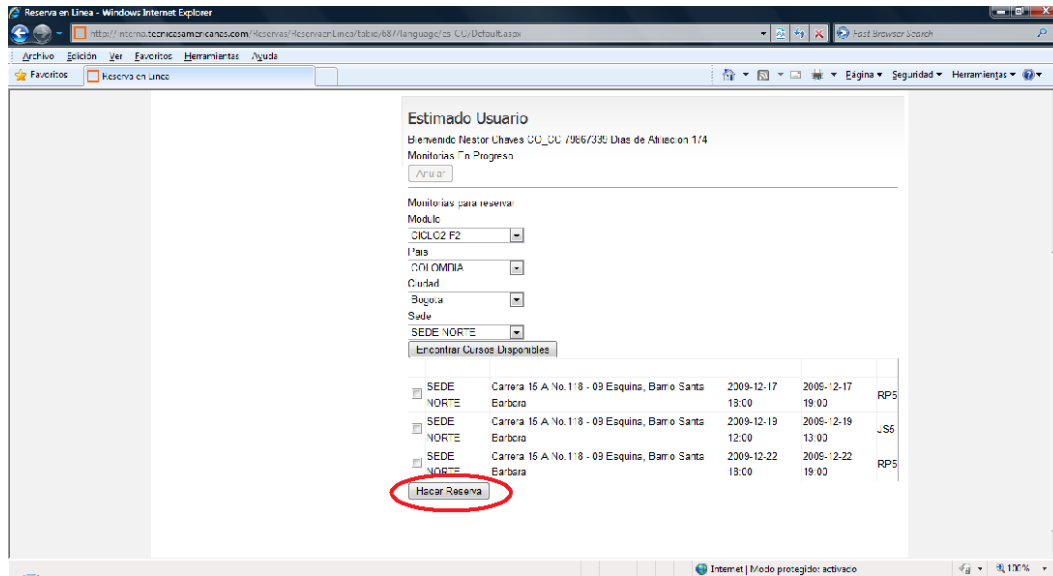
Reserva en Linea - Windows Internet Explorer

http://interno.tecnicasamericanas.com/Reservas/ReservaenLinea/tabid/687/language/es-CO/Default.aspx

Fast Browser Search

Archivo Edición Ver Favoritos Herramientas Ayuda

Favoritos Reserva en Linea

Página ▾ Seguridad ▾ Herramientas ▾

Estimado Usuario

Bienvenido Nestor Chaves CO_CC 79867339 Dias de Afiliacion 174

Monitorias En Progreso

Anular

Monitorias para reservar

Modulo

CICLO2 F2

Pais

COLOMBIA

Ciudad

Bogota

Sede

SEDE NORTE

Encontrar Cursos Disponibles

| | | | | | |
|---|---|---|---|---|---|
| ☐ | SEDE NORTE | Carrera 15 A No.118 - 09 Esquina, Barrio Santa Barbara | 2009-12-17 13:00 | 2009-12-17 19:00 | RP5 |
| ☐ | SEDE NORTE | Carrera 15 A No.118 - 09 Esquina, Barrio Santa Barbara | 2009-12-19 12:00 | 2009-12-19 13:00 | JS6 |
| ☐ | SEDE NORTE | Carrera 15 A No.118 - 09 Esquina, Barrio Santa Barbara | 2009-12-22 13:00 | 2009-12-22 19:00 | RP5 |

Hacer Reserva

Internet | Modo protegido: activado

100%